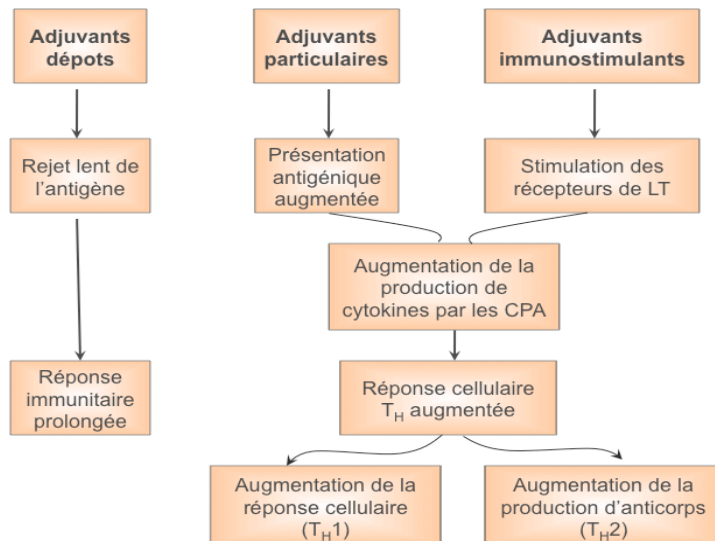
Adjuvants dépots

Adjuvants particulaires

Adjuvants immunostimulants

Rejet lent de l'antigène

Présentation antigénique augmentée

Stimulation des récepteurs de LT

Augmentation de la production de cytokines par les CPA

Réponse immunitaire prolongée

Réponse cellulaire $T_H$ augmentée

Augmentation de la réponse cellulaire ($T_H1$)

Augmentation de la production d'anticorps ($T_H2$)